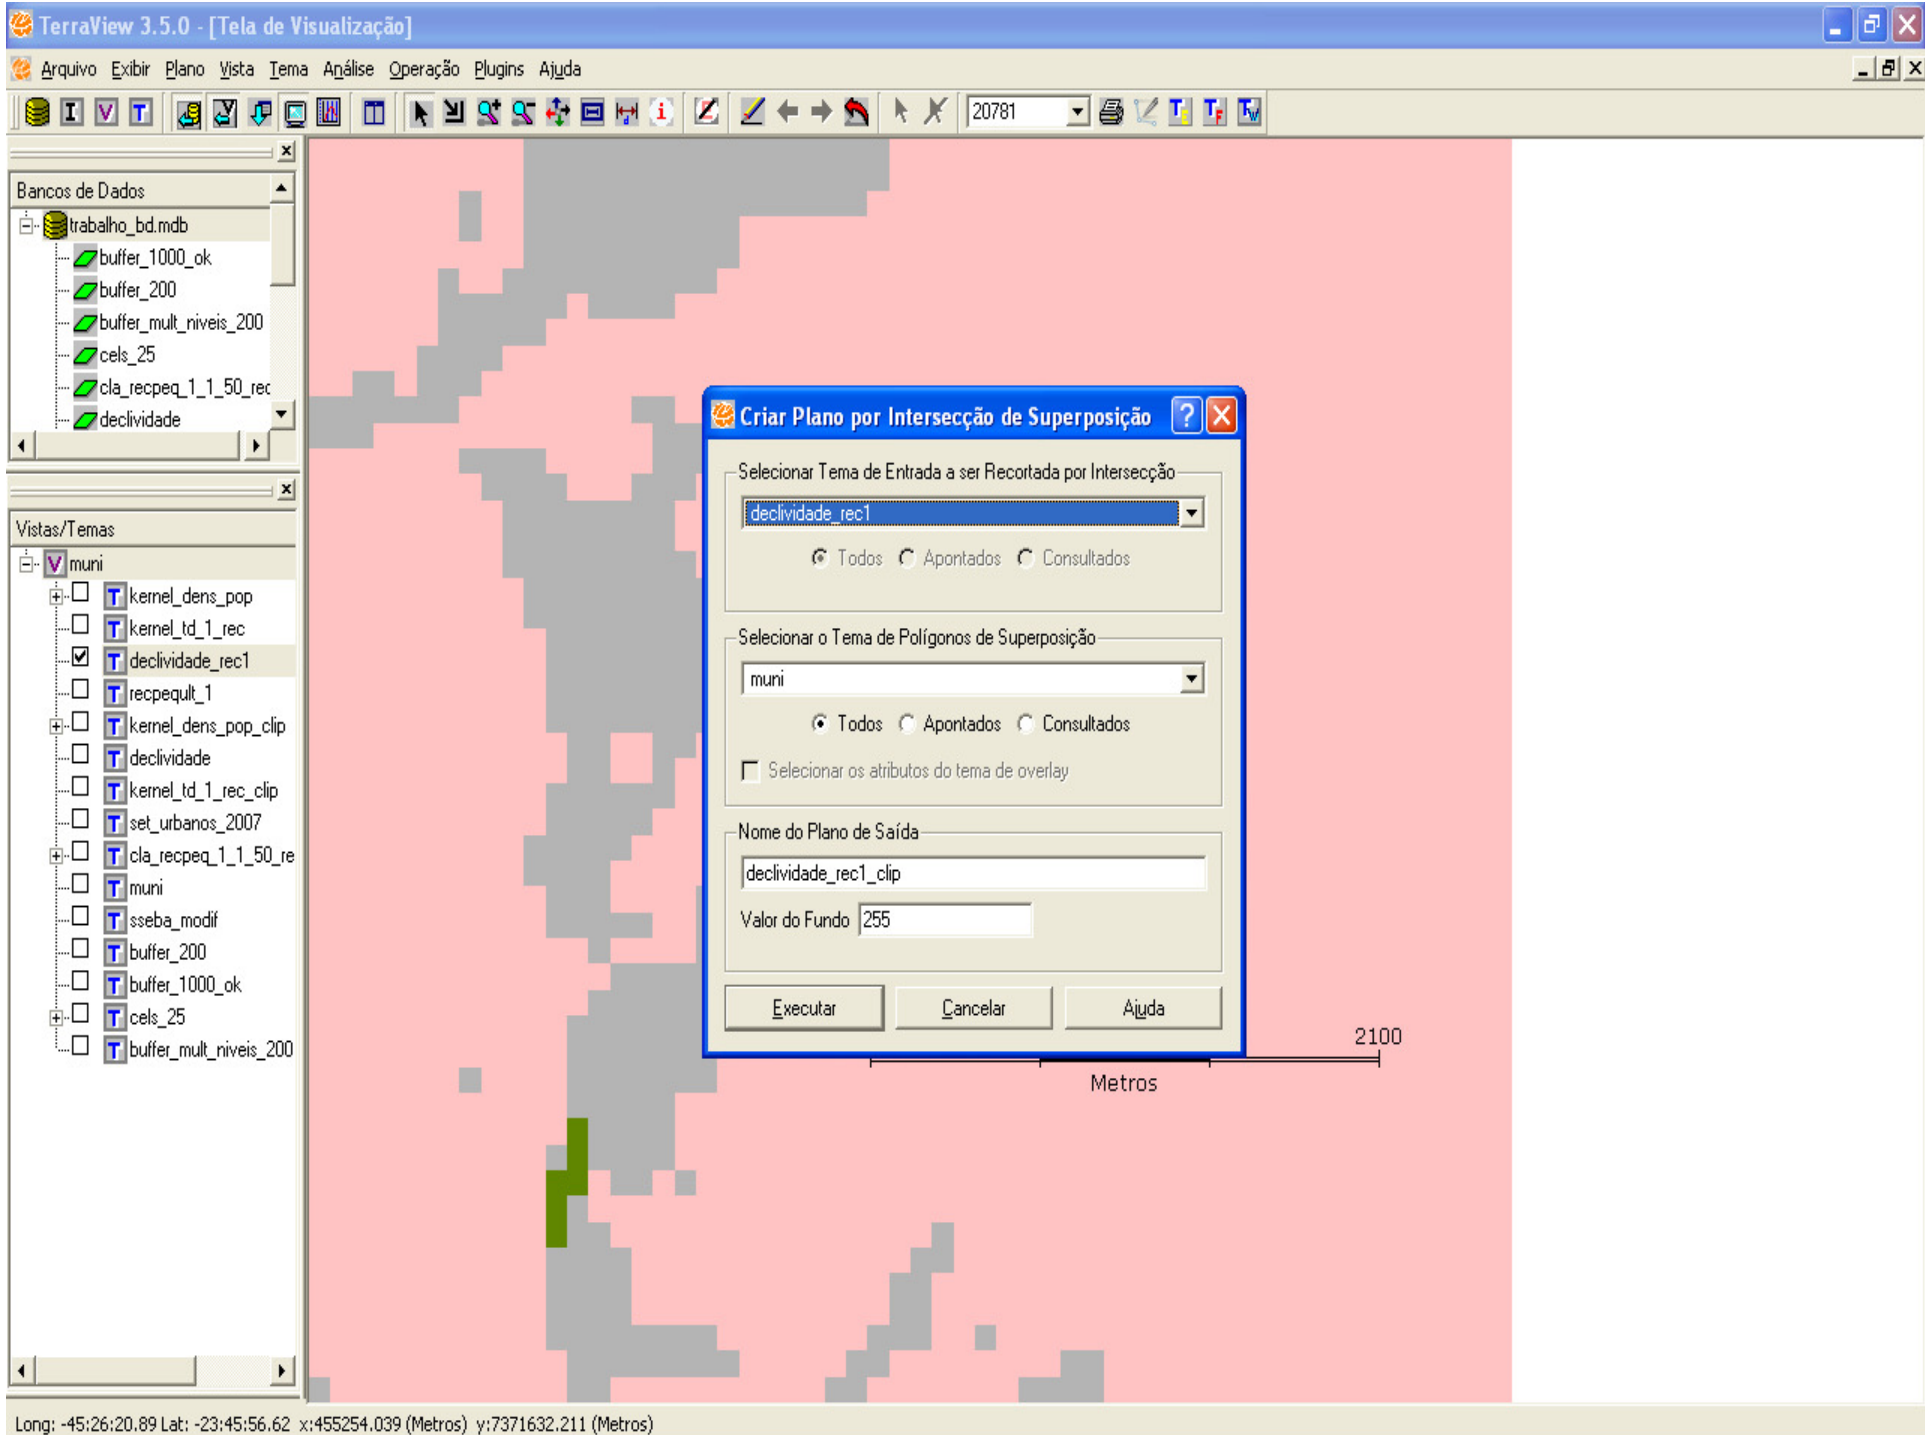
TerraView 3.5.0 - [Tela de Visualização]

Arquivo Exibir Plano Vista Tema Análise Operação Plugins Ajuda

20781

Bancos de Dados

trabalho_bd.mdb
buffer_1000_ok
buffer_200
buffer_mult_niveis_200
cels_25
cla_recpeq_1_1_50_rec
declividade

Vistas/Temas

muni
kernel_dens_pop
kernel_td_1_rec
declividade_rec1
recpeqult_1
kernel_dens_pop_clip
declividade
kernel_td_1_rec_clip
set_urbanos_2007
cla_recpeq_1_1_50_re
muni
sseba_modif
buffer_200
buffer_1000_ok
cels_25
buffer_mult_niveis_200

Criar Plano por Intersecção de Superposição

Selecionar Tema de Entrada a ser Recortada por Intersecção
declividade_rec1
Todos Apontados Consultados

Selecionar o Tema de Polígonos de Superposição
muni
Todos Apontados Consultados
Selecionar os atributos do tema de overlay

Nome do Plano de Saída
declividade_rec1_clip
Valor do Fundo 255

Executar Cancelar Ajuda

2100
Metros

Long: -45:26:20.89 Lat: -23:45:56.62 x:455254.039 (Metros) y:7371632.211 (Metros)